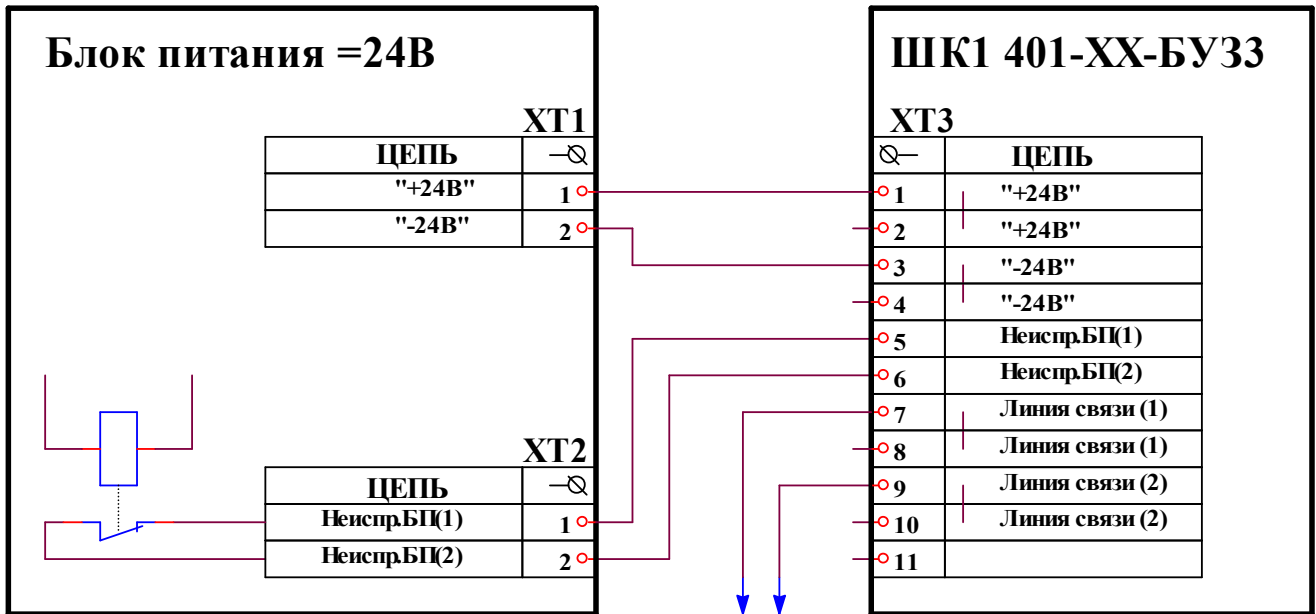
Блок питания =24В

XT1

| ЦЕПЬ | |
|---|---|
| "+24В" | 1 |
| "-24В" | 2 |

XT2

| ЦЕПЬ | |
|---|---|
| Неиспр.БП(1) | 1 |
| Неиспр.БП(2) | 2 |

ШК1 401-ХХ-БУЗ3

XT3

| | ЦЕПЬ |
|---|---|
| 1 | "+24В" |
| 2 | "+24В" |
| 3 | "-24В" |
| 4 | "-24В" |
| 5 | Неиспр.БП(1) |
| 6 | Неиспр.БП(2) |
| 7 | Линия связи (1) |
| 8 | Линия связи (1) |
| 9 | Линия связи (2) |
| 10 | Линия связи (2) |
| 11 | |